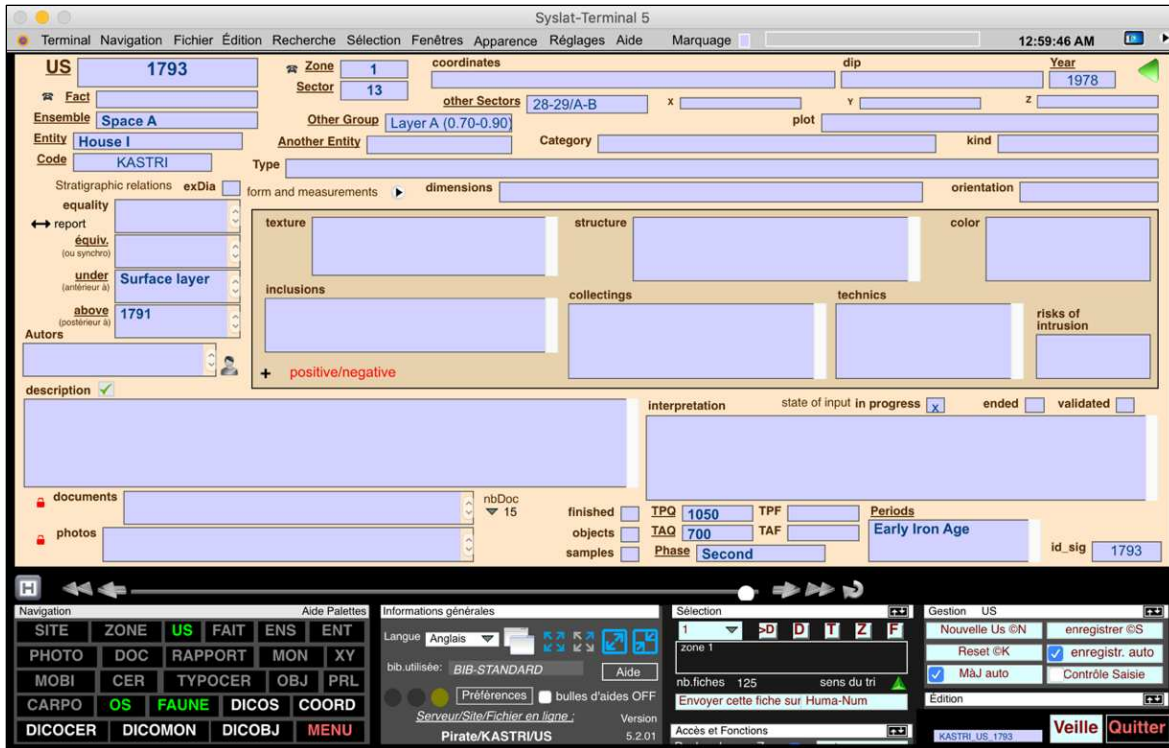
Syslat-Terminal 5

Terminal Navigation Fichier Édition Recherche Sélection Fenêtres Apparence Réglages Aide Marquage 12:59:46 AM

US 1793
Zone 1
Sector 13
coordinates
dip
Year 1978
Fact
other Sectors 28-29/A-B
x
y
z
Ensemble Space A
Other Group Layer A (0.70-0.90)
plot
Entity House I
Another Entity
Category
kind
Code KASTRI
Type
Stratigraphic relations exDia
form and measurements
dimensions
orientation
equality
report
équiv. (ou synchro)
under (antérieur à) Surface layer
above (postérieur à) 1791
Autors
texture
structure
color
inclusions
collectings
technics
risks of intrusion
+ positive/negative
description
interpretation
state of input in progress x
ended
validated
documents
nbDoc 15
photos
finished
TPQ 1050
TPF
Periods Early Iron Age
objects
TAQ 700
TAF
samples
Phase Second
id_sig 1793

Navigation
Aide Palettes
| SITE | ZONE | US | FAIT | ENS | ENT |
|---|---|---|---|---|---|
| PHOTO | DOC | RAPPORT | MON | XY | |
| MOBI | CER | TYPOCER | OBJ | PRL | |
| CARPO | OS | FAUNE | DICOS | COORD | |
| DICOCER | DICOMON | DICOBJ | MENU | | |

Informations générales
Langue Anglais
bib.utilisée: BIB-STANDARD
Aide
Préférences
bulles d'aides OFF
Serveur/Site/Fichier en ligne :
Version
Pirate/KASTRI/US
5.2.01

Sélection
1
D D T Z F
zone 1
nb.fiches 125
sens du tri
Envoyer cette fiche sur Huma-Num
Accès et Fonctions

Gestion US
Nouvelle Us ©N
enregistrer ©S
Reset ©K
enregistr. auto
MàJ auto
Contrôle Saisie
Édition
KASTRI_US_1793
Veille
Quitter